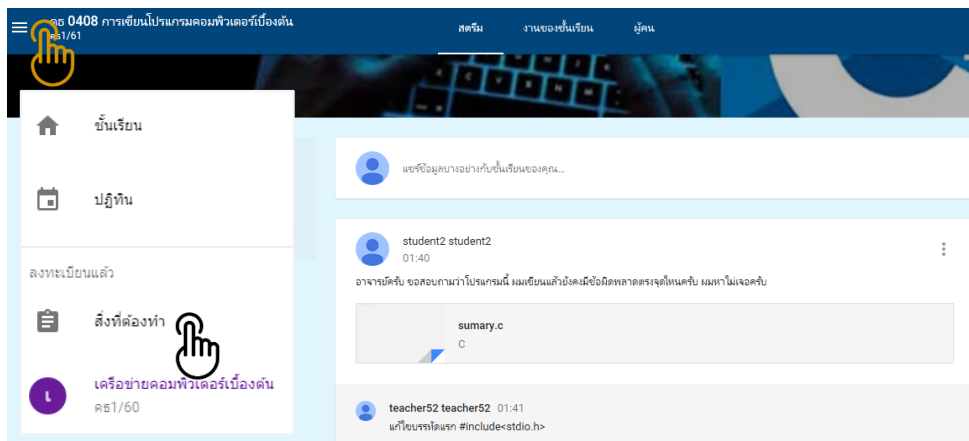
ค 0408 การเขียนโปรแกรมคอมพิวเตอร์เบื้องต้น
ค1/61

สตรีม งานของชั้นเรียน ผู้คน

ชั้นเรียน

ปฏิทิน

ลงทะเบียนแล้ว

สิ่งที่ต้องทำ

ล เครือข่ายคอมพิวเตอร์เบื้องต้น
คธ1/60

แชร์ข้อมูลบางอย่างกับชั้นเรียนของคุณ...

student2 student2
01:40

อาจารย์ครับ ขอสอบถามว่าโปรแกรมนี้ ผมเขียนแล้วยังคงมีข้อผิดพลาดตรงจุดไหนครับ ผมหาไม่เจอครับ

sumary.c
C

teacher52 teacher52 01:41
แก้ไขบรรทัดแรก #include<stdio.h>